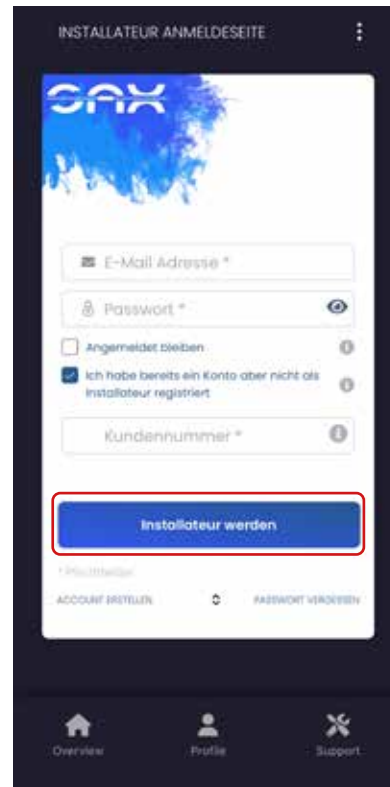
INSTALLATEUR ANMELDESEITE

SAX

E-Mail Adresse *

Passwort *

Angemeldet bleiben

Ich habe bereits ein Konto aber nicht als Installateur registriert

Kundennummer *

Installateur werden

* Pflichtfelder

ACCOUNT ERSTELLEN

PASSWORT VERGESSEN

Overview

Profile

Support